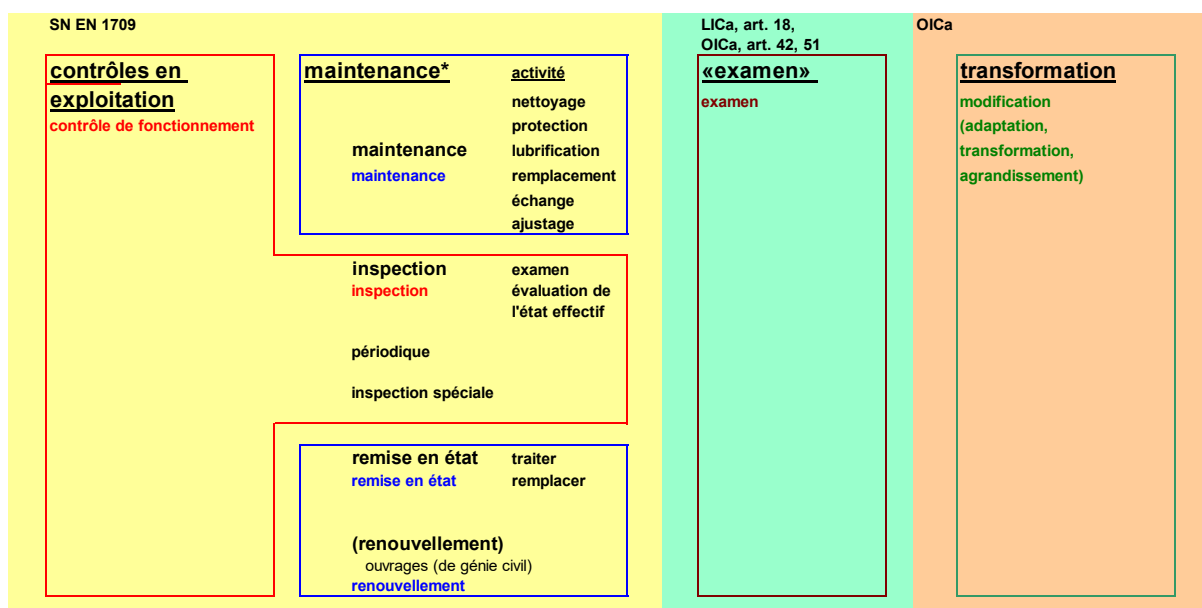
SN EN 1709

contrôles en exploitation
contrôle de fonctionnement

maintenance*
activité
nettoyage
protection
lubrification
remplacement
échange
ajustage
maintenance
maintenance

inspection
inspection
examen
évaluation de l'état effectif
périodique
inspection spéciale

remise en état
remise en état
traiter
remplacer
(renouvellement)
ouvrages (de génie civil)
renouvellement

LICa, art. 18,
OICa, art. 42, 51

«examen»
examen

OICa

transformation
modification
(adaptation,
transformation,
agrandissement)